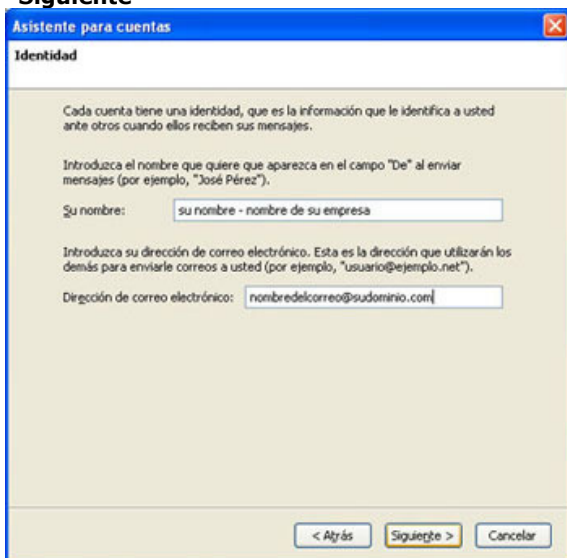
Siguiente

Asistente para cuentas

Identidad

Cada cuenta tiene una identidad, que es la información que le identifica a usted ante otros cuando ellos reciben sus mensajes.

Introduzca el nombre que quiere que aparezca en el campo "De" al enviar mensajes (por ejemplo, "José Pérez").

Su nombre: su nombre - nombre de su empresa

Introduzca su dirección de correo electrónico. Esta es la dirección que utilizarán los demás para enviarle correos a usted (por ejemplo, "usuario@ejemplo.net").

Dirección de correo electrónico: nombredelcorreo@sudominio.com

< Atrás | Siguiente > | Cancelar